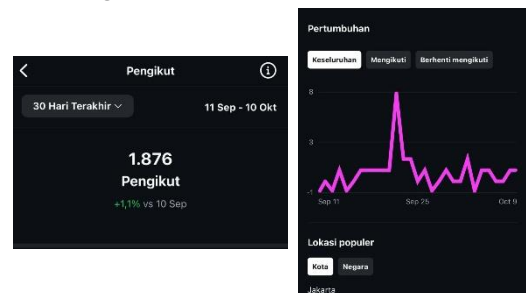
Pengikut

30 Hari Terakhir

11 Sep - 10 Okt

1.876

Pengikut

+1,1% vs 10 Sep

Pertumbuhan

Keseluruhan Mengikuti Berhenti mengikuti

8

3

-1

Sep 11

Sep 25

Oct 9

Lokasi populer

Kota Negara

Jakarta